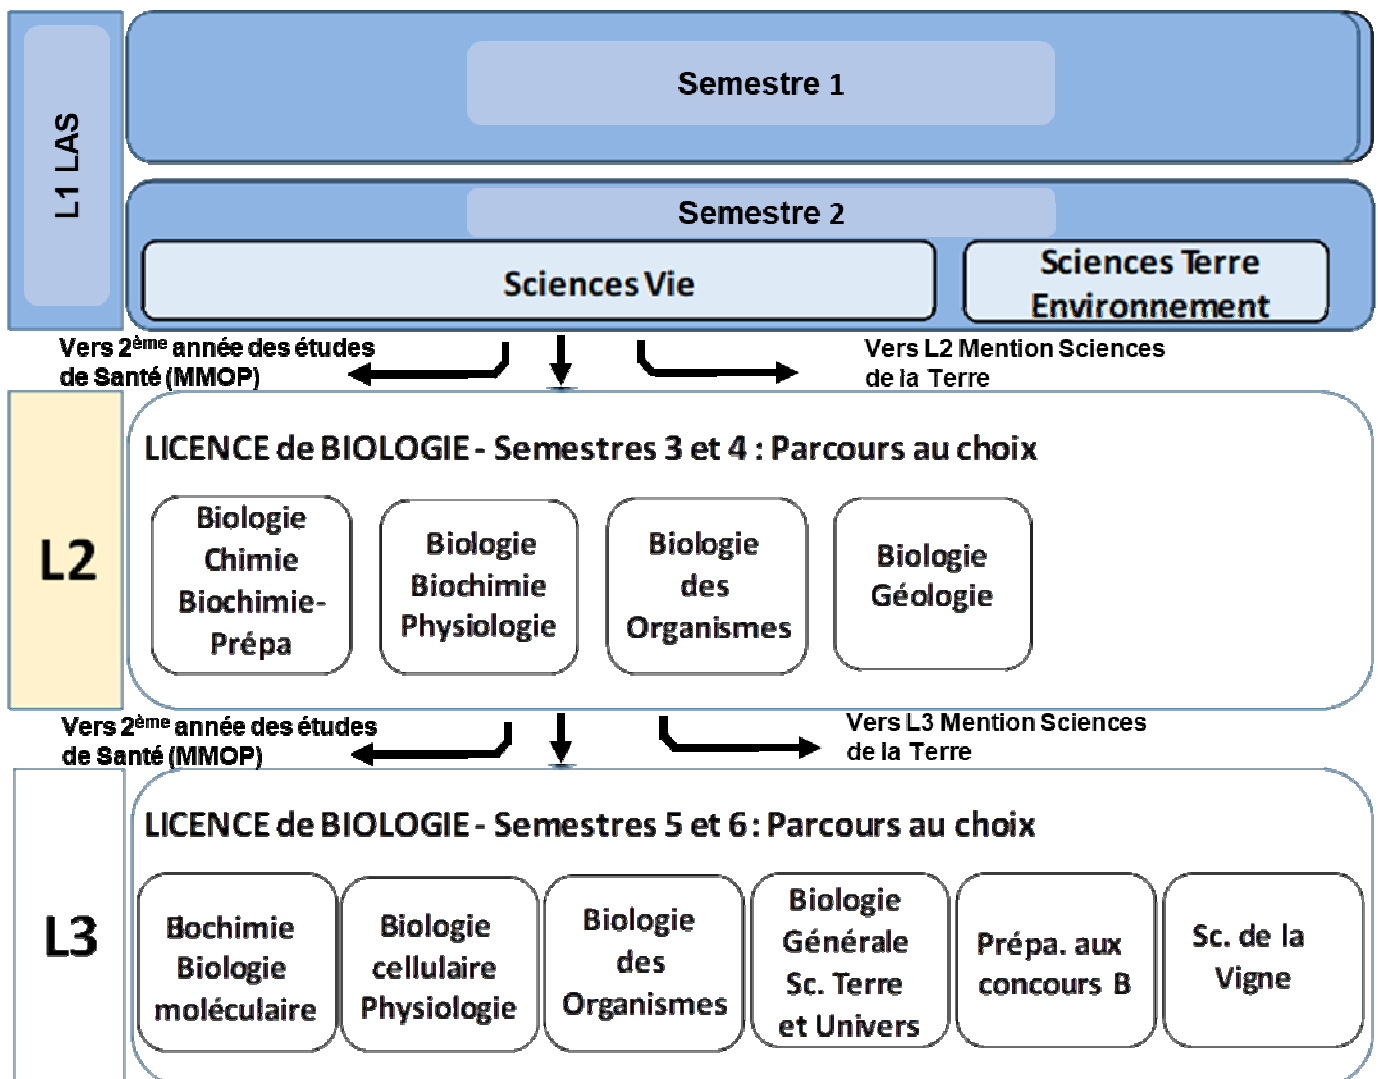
L1 LAS

Semestre 1

Semestre 2

Sciences Vie

Sciences Terre Environnement

Vers 2ème année des études de Santé (MMOP)

Vers L2 Mention Sciences de la Terre

L2

LICENCE de BIOLOGIE - Semestres 3 et 4 : Parcours au choix

Biologie Chimie Biochimie-Prépa

Biologie Biochimie Physiologie

Biologie des Organismes

Biologie Géologie

Vers 2ème année des études de Santé (MMOP)

Vers L3 Mention Sciences de la Terre

L3

LICENCE de BIOLOGIE - Semestres 5 et 6 : Parcours au choix

Bochimie Biologie moléculaire

Biologie cellulaire Physiologie

Biologie des Organismes

Biologie Générale Sc. Terre et Univers

Prépa. aux concours B

Sc. de la Vigne